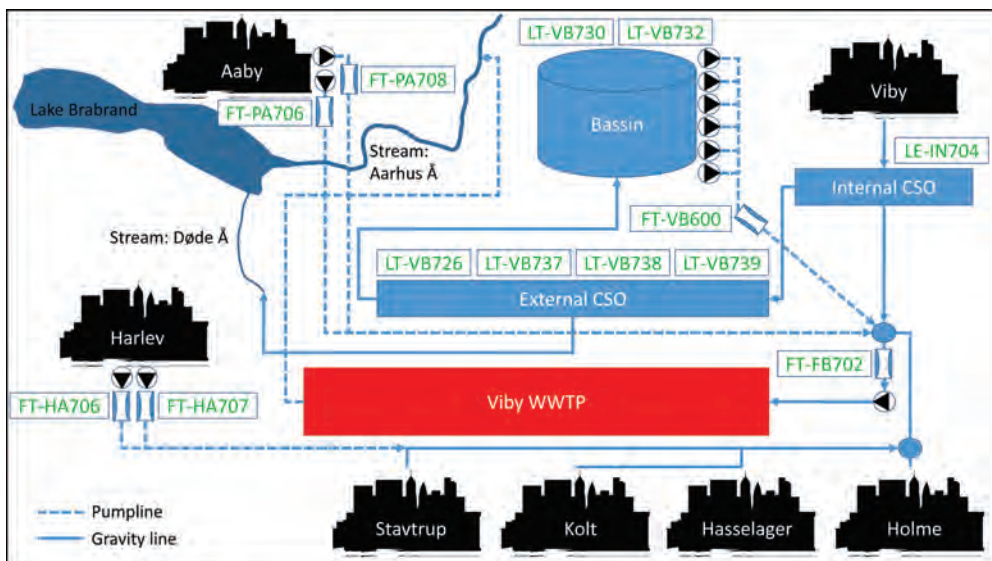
Aaby
FT-PA708
FT-PA706
Lake Brabrand
Stream: Aarhus Å
LT-VB730
LT-VB732
Bassin
Viby
LE-IN704
Internal CSO
FT-VB600
Stream: Døde Å
LT-VB726
LT-VB737
LT-VB738
LT-VB739
External CSO
Harlev
FT-FB702
FT-HA706
FT-HA707
Viby WWTP
Pumpline
Gravity line
Stavtrup
Kolt
Hasselager
Holme